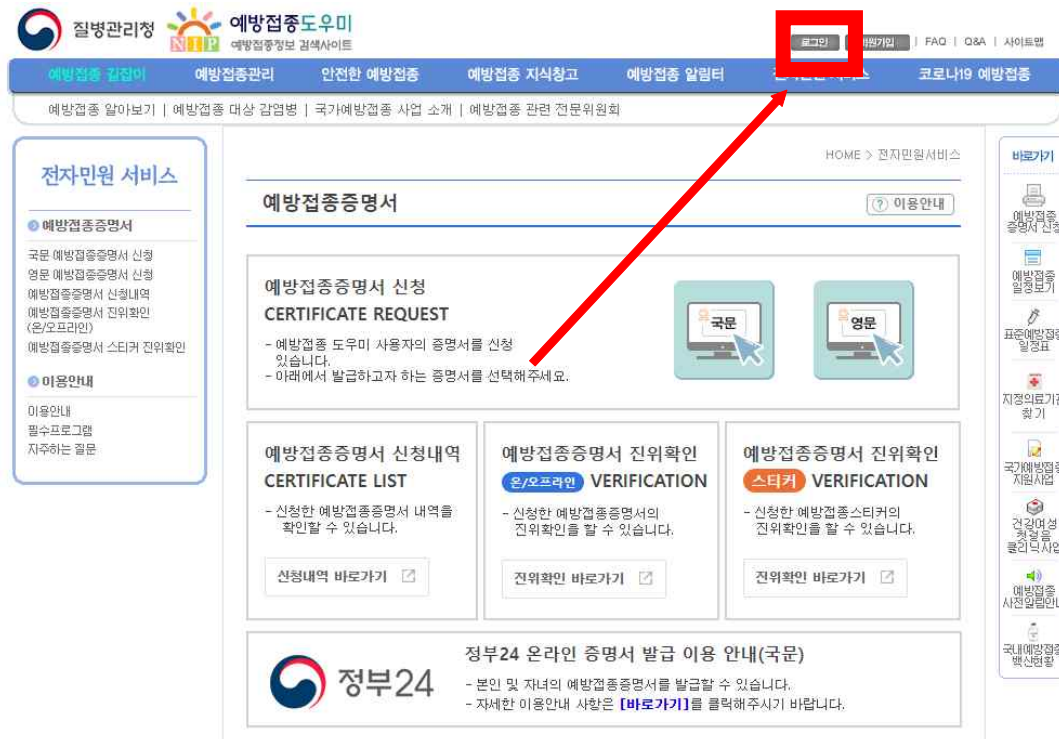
질병관리청 NIP 예방접종도우미 예방접종정보 검색사이트

로그인 | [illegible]원가입 | FAQ | Q&A | 사이트맵

예방접종 길잡이 | 예방접종관리 | 안전한 예방접종 | 예방접종 지식창고 | 예방접종 알리터 | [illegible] | 코로나19 예방접종

예방접종 알아보기 | 예방접종 대상 감염병 | 국가예방접종 사업 소개 | 예방접종 관련 전문위원회

전자민원 서비스

예방접종증명서
국문 예방접종증명서 신청
영문 예방접종증명서 신청
예방접종증명서 신청내역
예방접종증명서 진위확인 (온/오프라인)
예방접종증명서 스티커 진위확인

이용안내
이용안내
필수프로그램
자주하는 질문

HOME > 전자민원서비스

예방접종증명서

이용안내

예방접종증명서 신청
CERTIFICATE REQUEST
- 예방접종 도우미 사용자의 증명서를 신청 있습니다.
- 아래에서 발급하고자 하는 증명서를 선택해주세요.

국문

영문

예방접종증명서 신청내역
CERTIFICATE LIST
- 신청한 예방접종증명서 내역을 확인할 수 있습니다.
신청내역 바로가기

예방접종증명서 진위확인
온/오프라인 VERIFICATION
- 신청한 예방접종증명서의 진위확인을 할 수 있습니다.
진위확인 바로가기

예방접종증명서 진위확인
스티커 VERIFICATION
- 신청한 예방접종스티커의 진위확인을 할 수 있습니다.
진위확인 바로가기

정부24

정부24 온라인 증명서 발급 이용 안내(국문)
- 본인 및 자녀의 예방접종증명서를 발급할 수 있습니다.
- 자세한 이용안내 사항은 [바로가기]를 클릭해주시기 바랍니다.

바로가기
예방접종 증명서 신청
예방접종 일정보기
표준예방접종 일정표
지정의료기관 찾기
국가예방접종 지원사업
건강여성 첫걸음 클리닉사업
예방접종 사전알림안내
국내예방접종 백신현황